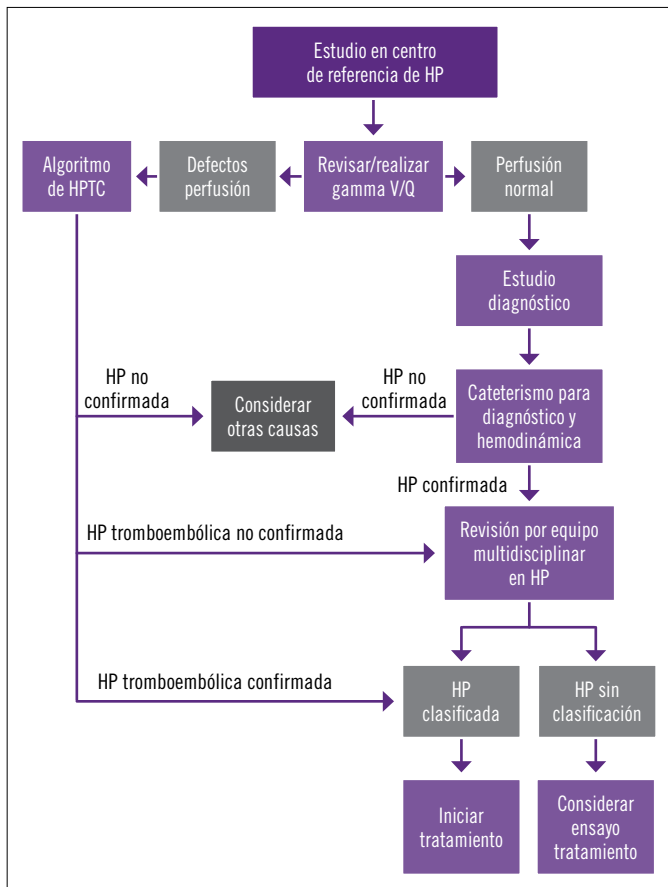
Estudio en centro de referencia de HP

Algoritmo de HPTC

Defectos perfusión

Revisar/realizar gamma V/Q

Perfusión normal

Estudio diagnóstico

HP no confirmada

Considerar otras causas

HP no confirmada

Cateterismo para diagnóstico y hemodinámica

HP confirmada

HP tromboembólica no confirmada

Revisión por equipo multidisciplinar en HP

HP tromboembólica confirmada

HP clasificada

HP sin clasificación

Iniciar tratamiento

Considerar ensayo tratamiento